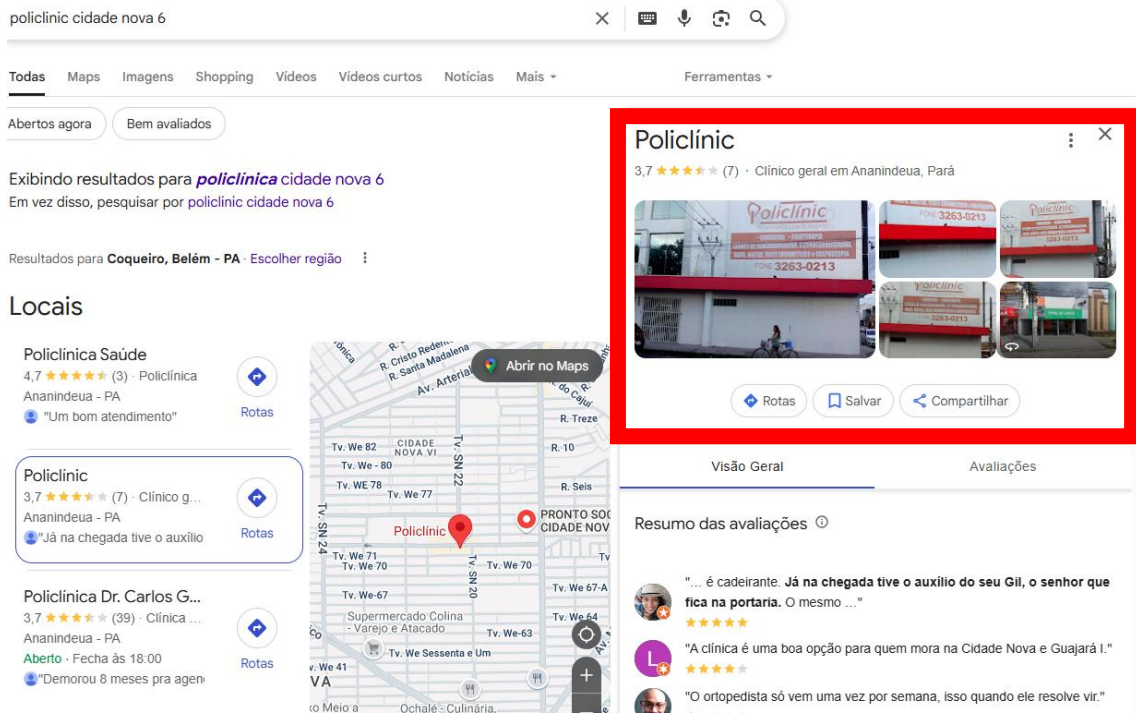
policlinic cidade nova 6

Todas Maps Imagens Shopping Vídeos Vídeos curtos Notícias Mais ▾ Ferramentas ▾

Abertos agora Bem avaliados

Exibindo resultados para **policlínica** cidade nova 6
Em vez disso, pesquisar por policlinic cidade nova 6

Resultados para **Coqueiro, Belém - PA** · Escolher região

Locais

Policlínica Saúde
4,7 ★★★★★ (3) · Policlínica
Ananindeua - PA
"Um bom atendimento"
Rotas

Policlínic
3,7 ★★★★★ (7) · Clínico g...
Ananindeua - PA
"Já na chegada tive o auxílio
Rotas

Policlínica Dr. Carlos G...
3,7 ★★★★★ (39) · Clínica ...
Ananindeua - PA
Aberto · Fecha às 18:00
"Demorou 8 meses pra agen
Rotas

Abrir no Maps
R. Cristo Redentor
R. Santa Madalena
Av. Arterial
R. Treze
Tv. We 82
CIDADE NOVA VI
R. 10
Tv. We - 80
Tv. SN 22
Tv. WE 78
Tv. We 77
R. Seis
Tv. SN 24
Policlínic
PRONTO SOC CIDADE NOV
Tv. We 71
Tv. We 70
Tv. We 70
Tv. SN 20
Tv. We-67
Tv. We 67-A
Supermercado Colina - Varejo e Atacado
Tv. We 64
Tv. We-63
Tv. We Sessenta e Um
Tv. We 41
VA
Ochalé - Culinária
Meio a

Policlínic
3,7 ★★★★★ (7) · Clínico geral em Ananindeua, Pará
Policlínic
FONE 3263-0213
Rotas Salvar Compartilhar

Visão Geral Avaliações

Resumo das avaliações

"... é cadeirante. **Já na chegada tive o auxílio do seu Gil, o senhor que fica na portaria.** O mesmo ..."
★★★★★

"A clínica é uma boa opção para quem mora na Cidade Nova e Guajará I."
★★★★★

"O ortopedista só vem uma vez por semana, isso quando ele resolve vir."